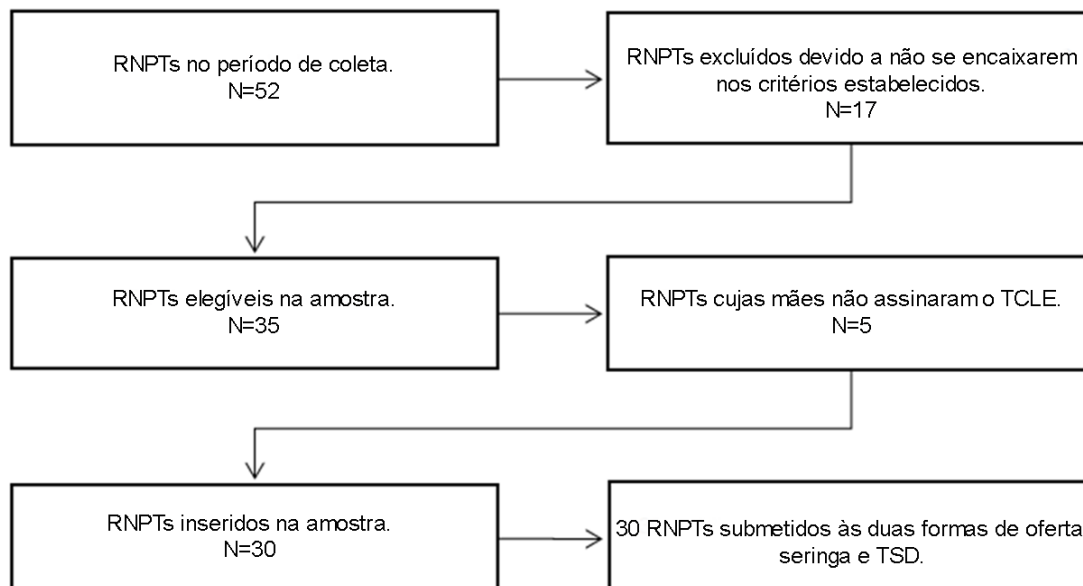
RNPTs no período de coleta.
N=52

RNPTs excluídos devido a não se encaixarem nos critérios estabelecidos.
N=17

RNPTs elegíveis na amostra.
N=35

RNPTs cujas mães não assinaram o TCLE.
N=5

RNPTs inseridos na amostra.
N=30

30 RNPTs submetidos às duas formas de oferta seringa e TSD.